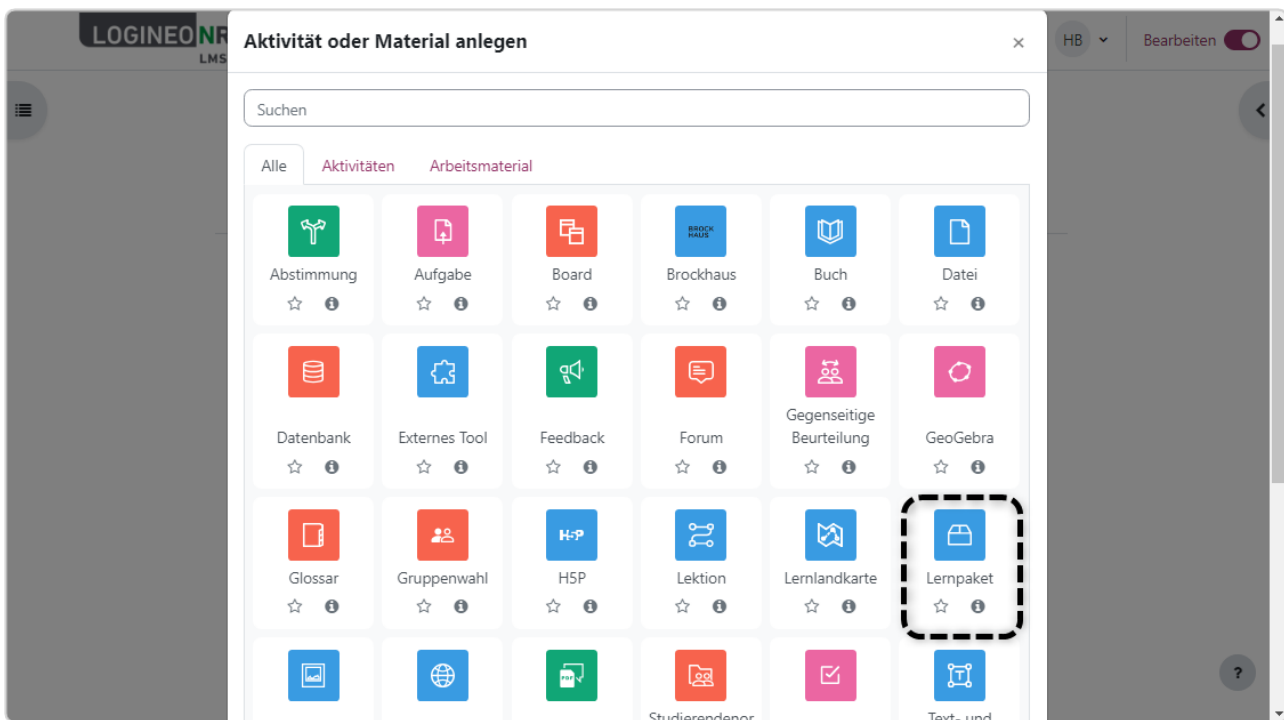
LOGINEO NR
LMS

HB
Bearbeiten

Aktivität oder Material anlegen
×

Suchen

Alle
Aktivitäten
Arbeitsmaterial

Abstimmung
Aufgabe
Board
BROCK HAUS
Brockhaus
Buch
Datei

Datenbank
Externes Tool
Feedback
Forum
Gegenseitige Beurteilung
GeoGebra

Glossar
Gruppenwahl
H5P
H5P
Lektion
Lernlandkarte
Lernpaket

Studierendenor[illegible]
Text- und

?